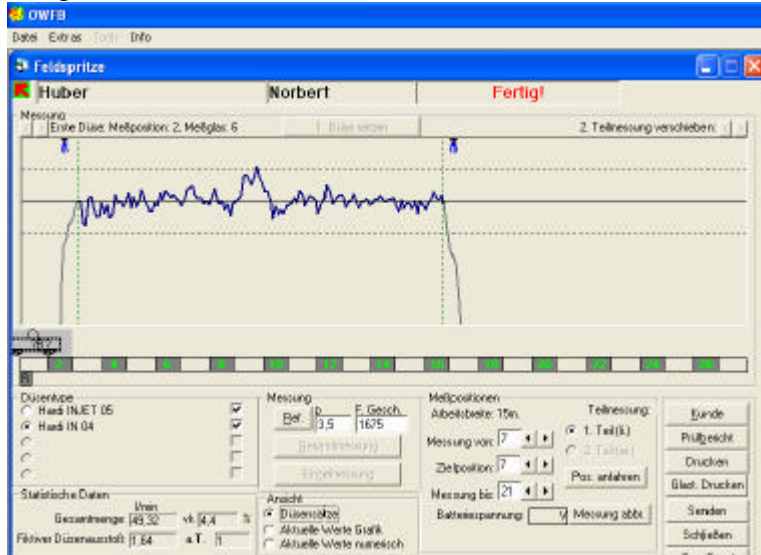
OWFB
Datei Extras Tools Info
Feldspritze
Huber Norbert Fertig!
Messung
Erste Düse: Meßposition: 2, Meßglas: 6
1. Düse setzen
2. Teilmessung verschieben:
2 4 6 8 10 12 14 16 18 20 22 24 26
Düsentype
Hardi INJET 05
Hardi IN 04
Messung
Ref.
p
3,5
F. Gesch.
1675
Gesamtmessung
Einzelmessung
Meßpositionen
Arbeitsbreite: 15m.
Messung von: 7
Zielposition: 7
Messung bis: 21
Batteriespannung:
Teilmessung:
1. Teil(lk)
2. Teil(re)
Pos. anfahren
Messung abb.
Kunde
Prüfbericht
Drucken
Glast. Drucken
Senden
Schließen
Statistische Daten
l/min
Gesamtmenge: 49,32
vk 4,4 %
Fiktiver Düsenausstoß: 1,64
a.T. 1
Ansicht
Düsensätze
Aktuelle Werte Grafik
Aktuelle Werte numerisch